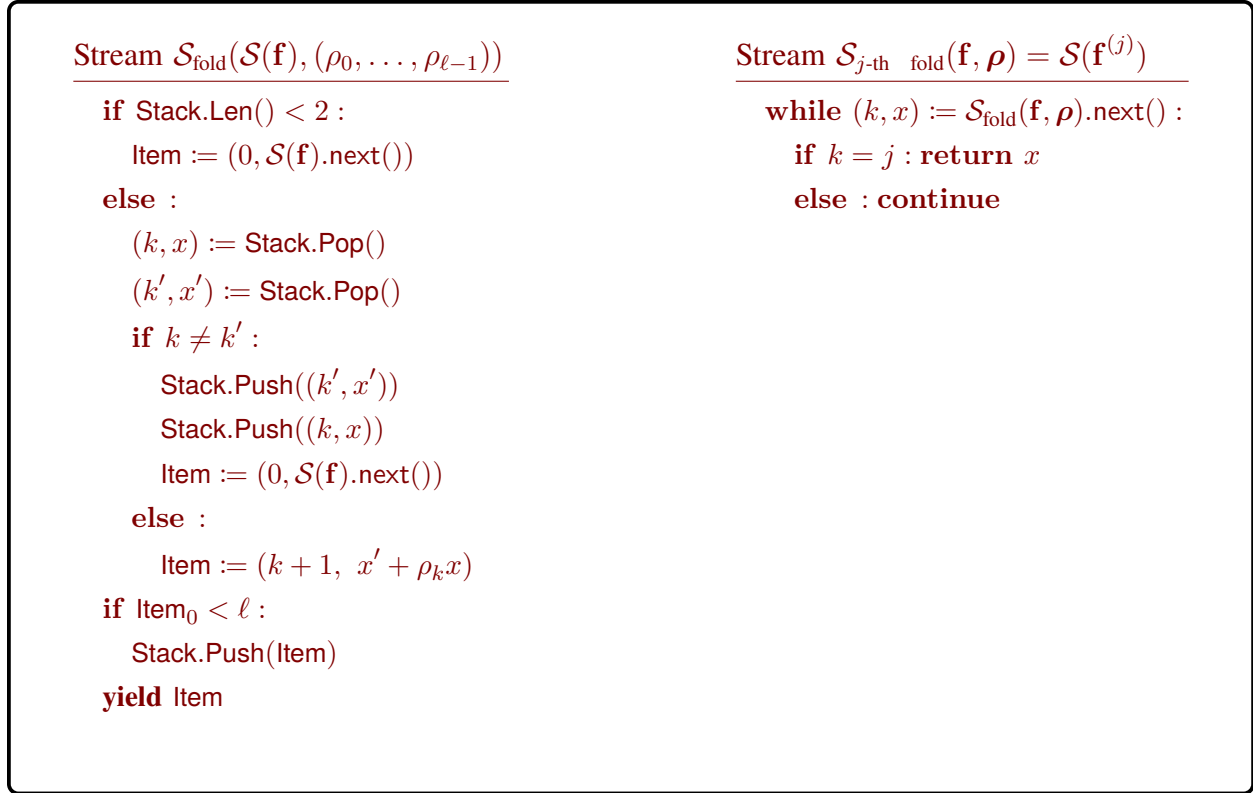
Stream $\mathcal{S}_{\text{fold}}(\mathcal{S}(\mathbf{f}), (\rho_0, \ldots, \rho_{\ell-1}))$

**if** Stack.Len() $< 2$ :

Item $\coloneqq (0, \mathcal{S}(\mathbf{f})$.next())

**else** :

$(k, x) \coloneqq$ Stack.Pop()

$(k', x') \coloneqq$ Stack.Pop()

**if** $k \neq k'$ :

Stack.Push($(k', x')$)

Stack.Push($(k, x)$)

Item $\coloneqq (0, \mathcal{S}(\mathbf{f})$.next())

**else** :

Item $\coloneqq (k+1,\ x' + \rho_k x)$

**if** Item$_0 < \ell$ :

Stack.Push(Item)

**yield** Item

Stream $\mathcal{S}_{j\text{-th fold}}(\mathbf{f}, \boldsymbol{\rho}) = \mathcal{S}(\mathbf{f}^{(j)})$

**while** $(k, x) \coloneqq \mathcal{S}_{\text{fold}}(\mathbf{f}, \boldsymbol{\rho})$.next() :

**if** $k = j$ : **return** $x$

**else** : **continue**